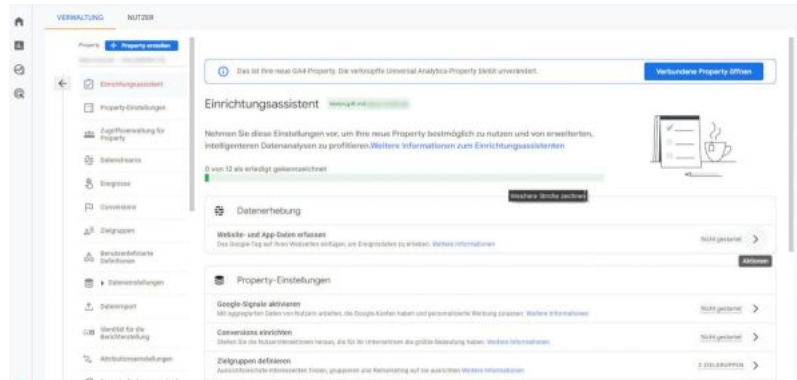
VERWALTUNG NUTZER

Property + Property erstellen

Einrichtungsassistent

Property-Einstellungen

Zugriffsverwaltung für Property

Datenstreams

Ereignisse

Conversions

Zielgruppen

Benutzerdefinierte Definitionen

Dateneinstellungen

Datenimport

Identität für die Berichterstellung

Attributionseinstellungen

Das ist Ihre neue GA4-Property. Die verknüpfte Universal Analytics-Property bleibt unverändert.

Verbundene Property öffnen

Einrichtungsassistent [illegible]

Nehmen Sie diese Einstellungen vor, um Ihre neue Property bestmöglich zu nutzen und von erweiterten, intelligenteren Datenanalysen zu profitieren. Weitere Informationen zum Einrichtungsassistenten

0 von 12 als erledigt gekennzeichnet

Weitere Striche zeichnen

Datenerhebung

Website- und App-Daten erfassen

Das Google-Tag auf Ihren Websites einfügen, um Ereignisdaten zu erheben. Weitere Informationen

Nicht gestartet

Aktionen

Property-Einstellungen

Google-Signale aktivieren

Mit aggregierten Daten von Nutzern arbeiten, die Google-Konten haben und personalisierte Werbung zulassen. Weitere Informationen

Nicht gestartet

Conversions einrichten

Stellen Sie die Nutzerinteraktionen heraus, die für Ihr Unternehmen die größte Bedeutung haben. Weitere Informationen

Nicht gestartet

Zielgruppen definieren

Ausschlussreiche Interessenten finden, gruppieren und Remarketing auf sie ausrichten. Weitere Informationen

2 ZIELGRUPPEN